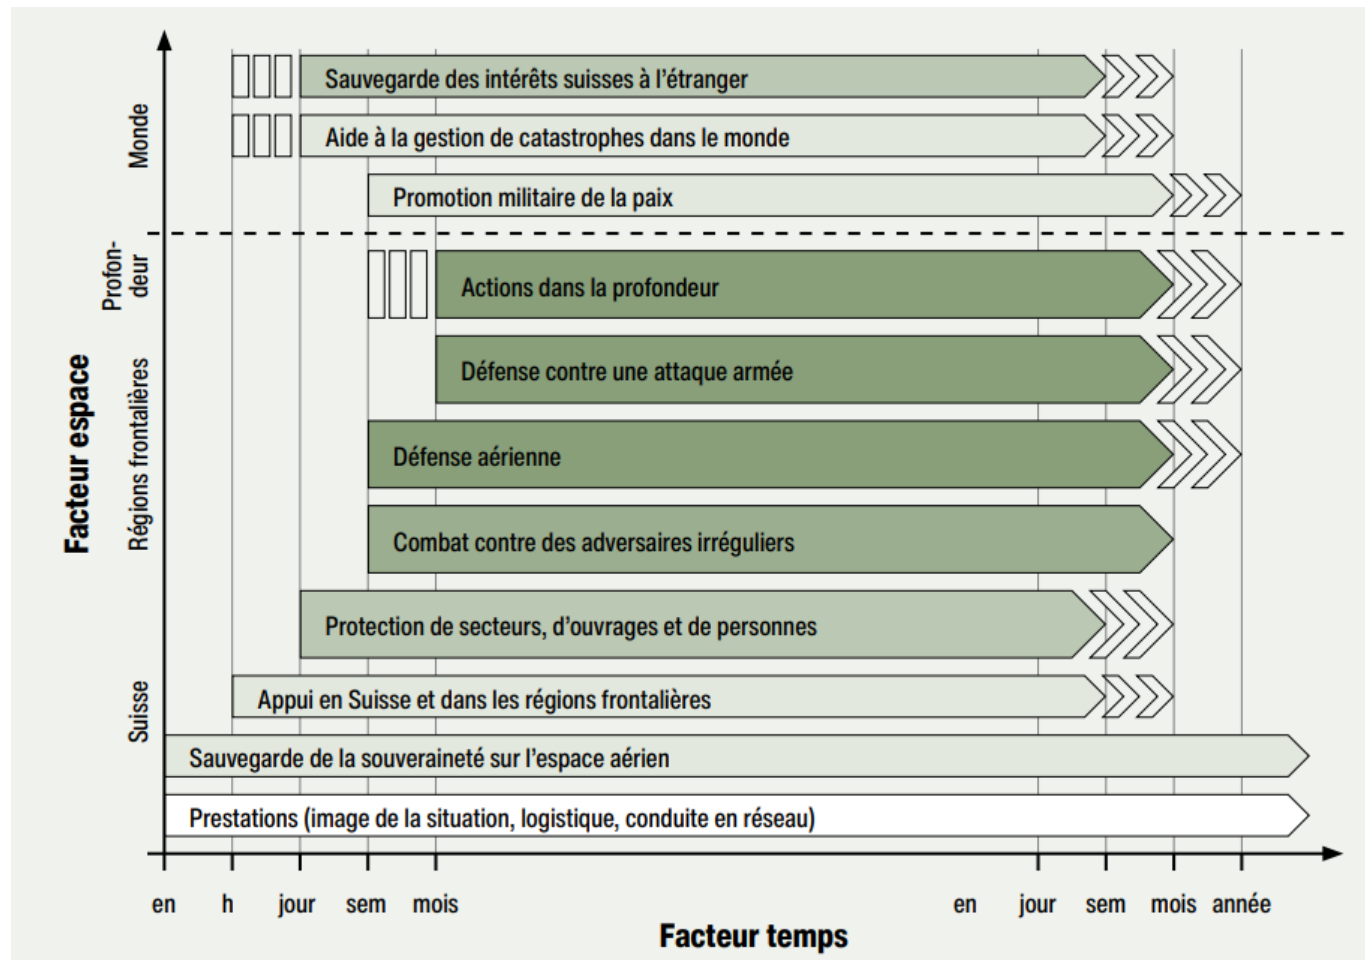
Facteur espace

Monde

Profondeur

Régions frontalières

Suisse

Sauvegarde des intérêts suisses à l'étranger

Aide à la gestion de catastrophes dans le monde

Promotion militaire de la paix

Actions dans la profondeur

Défense contre une attaque armée

Défense aérienne

Combat contre des adversaires irréguliers

Protection de secteurs, d'ouvrages et de personnes

Appui en Suisse et dans les régions frontalières

Sauvegarde de la souveraineté sur l'espace aérien

Prestations (image de la situation, logistique, conduite en réseau)

en h jour sem mois

en jour sem mois année

Facteur temps